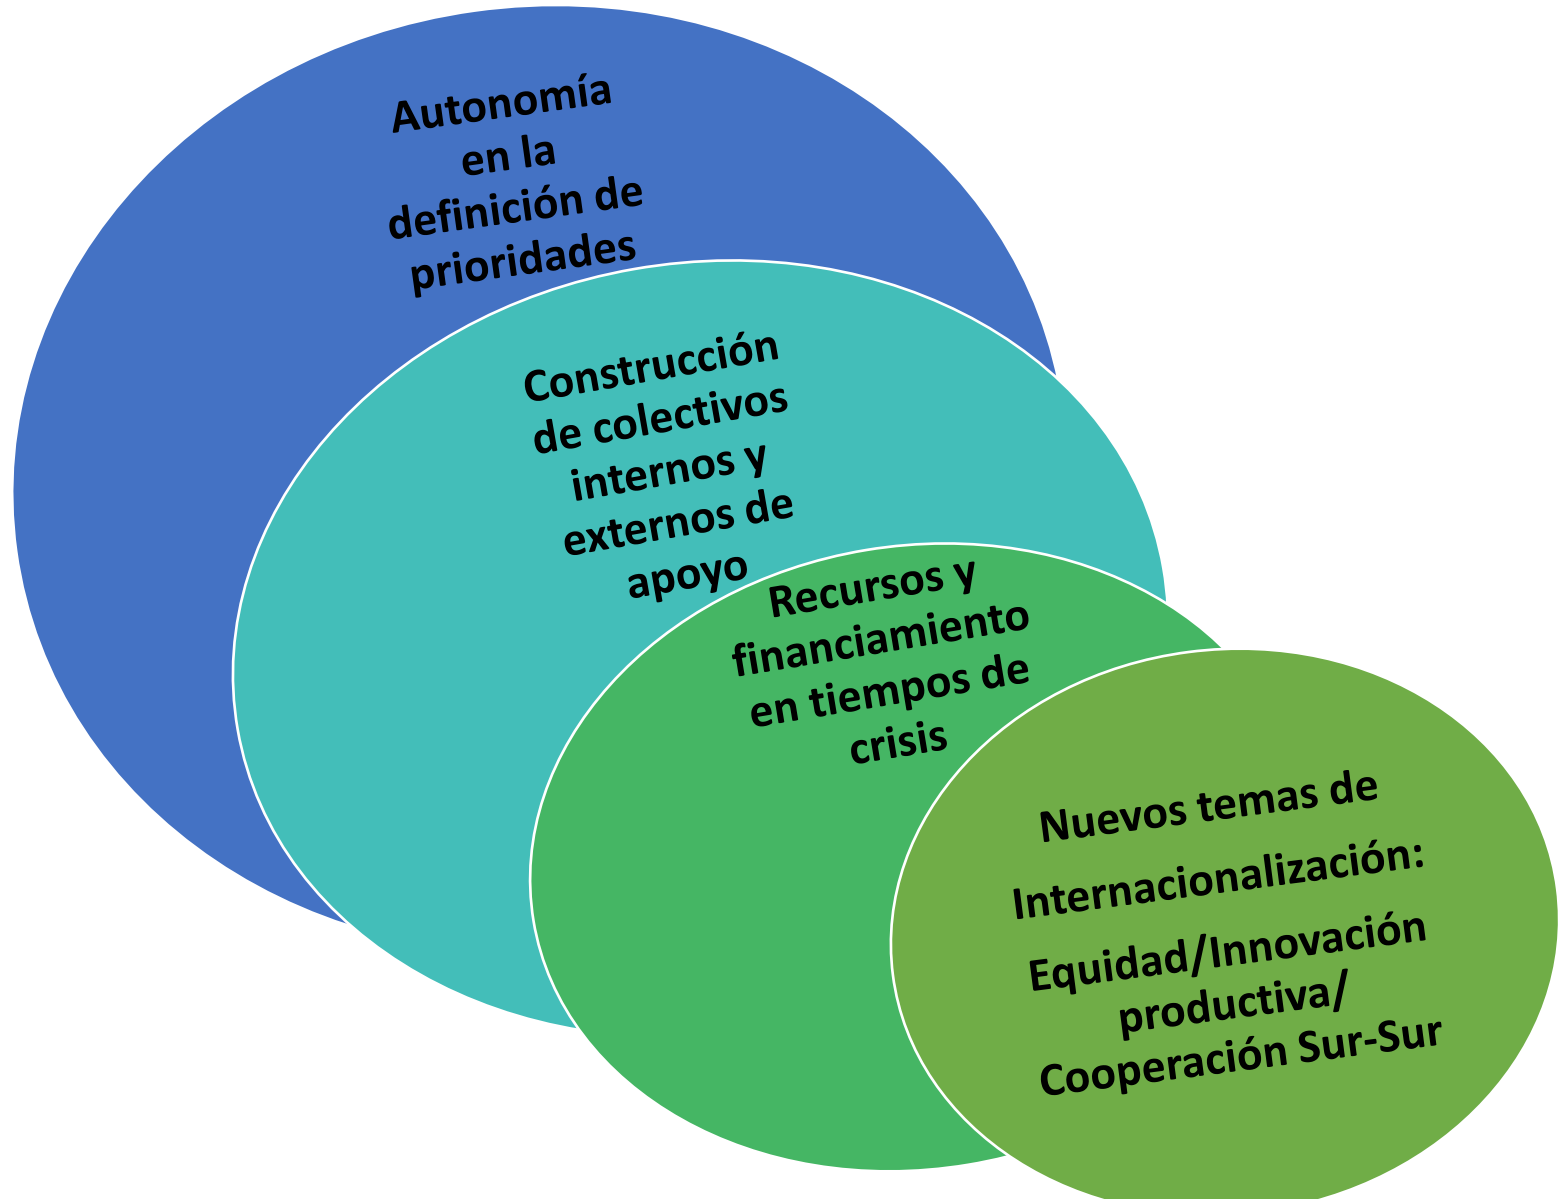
Autonomía en la definición de prioridades

Construcción de colectivos internos y externos de apoyo

Recursos y financiamiento en tiempos de crisis

Nuevos temas de Internacionalización: Equidad/Innovación productiva/ Cooperación Sur-Sur